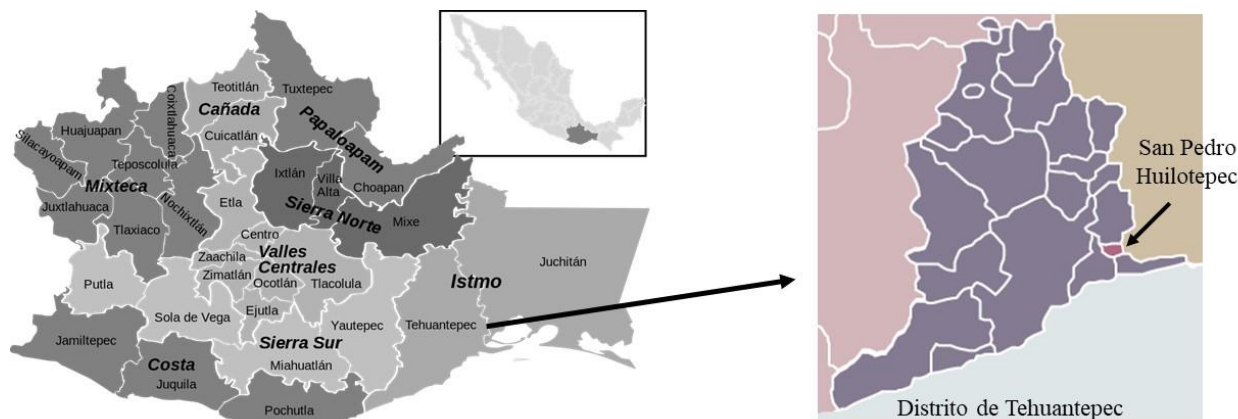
Teotitlán
Tuxtepec
Cañada
Papaloapam
Coixtlahuaca
Huajuapan
Silacayoapam
Teposcolula
Cuicatlán
Mixteca
Ixtlán
Villa Alta
Choapan
Nochixtlán
Sierra Norte
Juxtlahuaca
Etla
Mixe
Tlaxiaco
Centro
Valles Centrales
Zaachila
Zimatlán
Juchitán
Istmo
Putla
Ocotlán
Tlacolula
Sola de Vega
Ejutla
Yautepec
Tehuantepec
Jamiltepec
Sierra Sur
Costa
Miahuatlán
Juquila
Pochutla

San Pedro Huilotepec

Distrito de Tehuantepec